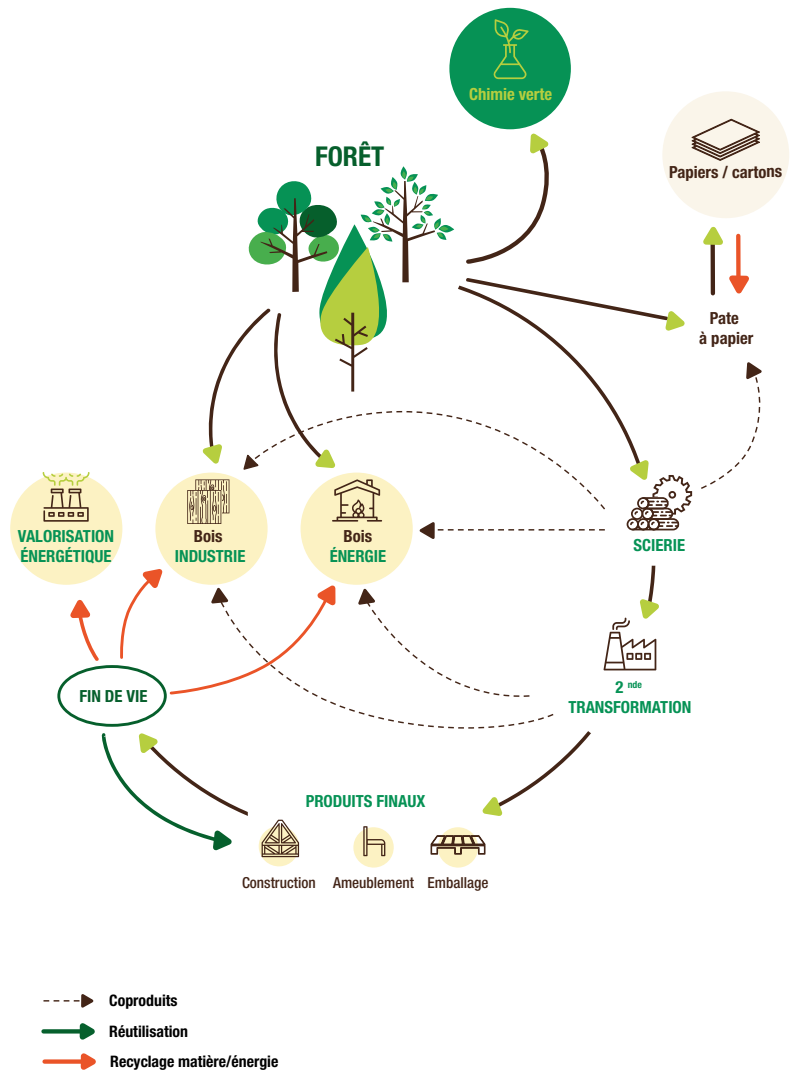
Chimie verte

FORÊT

Papiers / cartons

Pate à papier

VALORISATION ÉNERGÉTIQUE

Bois INDUSTRIE

Bois ÉNERGIE

SCIERIE

$2^{nde}$ TRANSFORMATION

FIN DE VIE

PRODUITS FINAUX

Construction

Ameublement

Emballage

Coproduits

Réutilisation

Recyclage matière/énergie